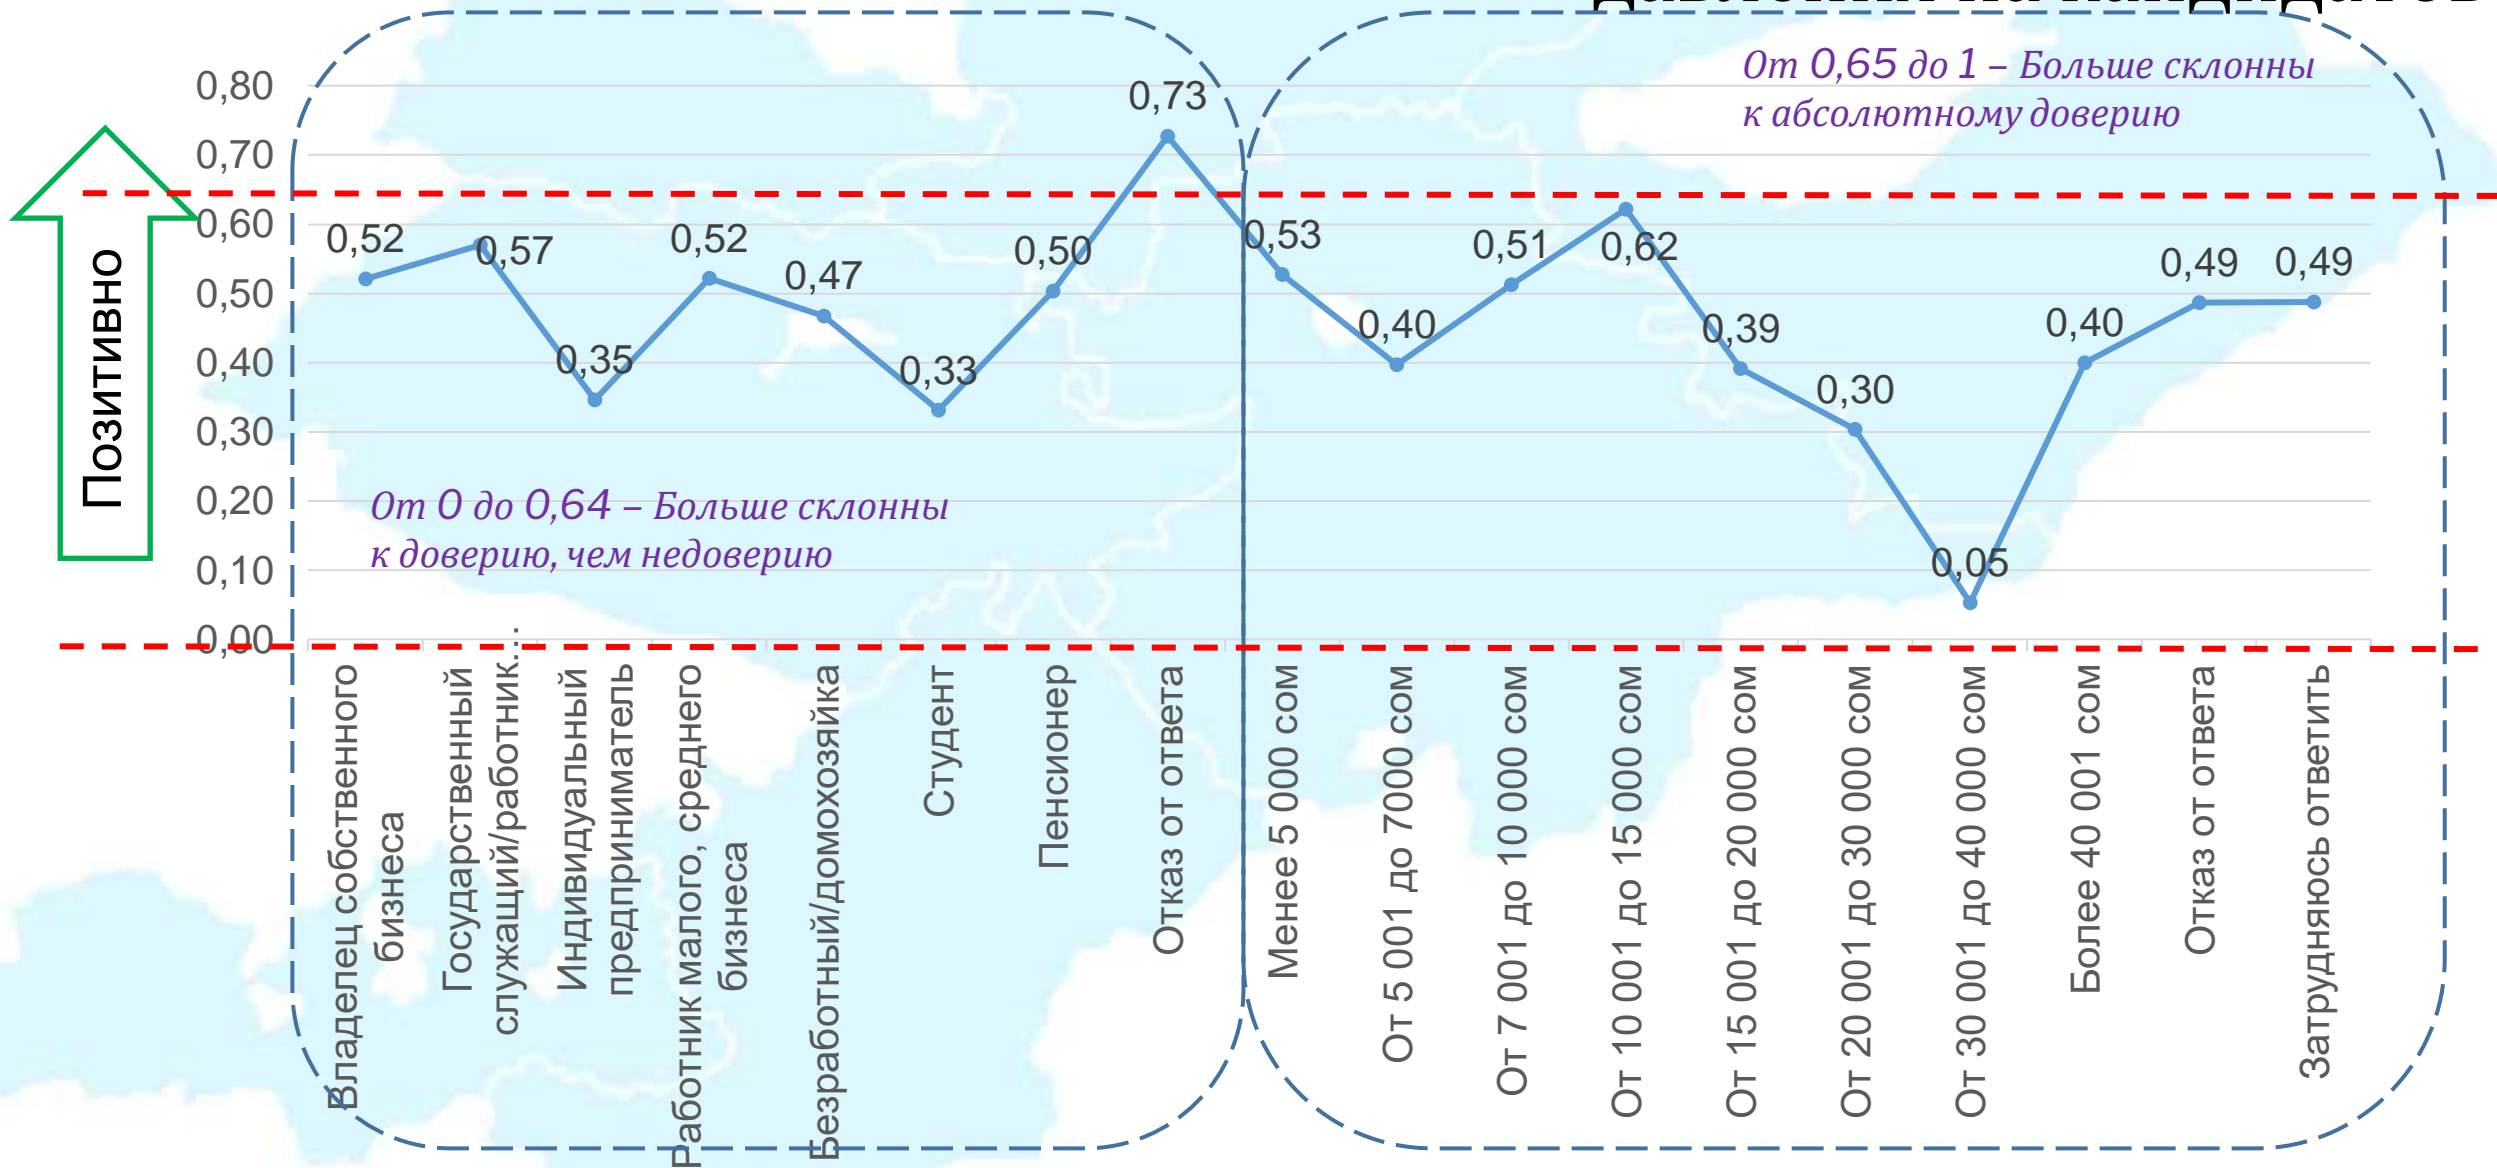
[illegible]

От 0,65 до 1 – Больше склонны к абсолютному доверию

Позитивно

0,80
0,70
0,60
0,50
0,40
0,30
0,20
0,10
0,00

0,52
0,57
0,35
0,52
0,47
0,33
0,50
0,73
0,53
0,40
0,51
0,62
0,39
0,30
0,05
0,40
0,49
0,49

От 0 до 0,64 – Больше склонны к доверию, чем недоверию

Владелец собственного бизнеса
Государственный служащий/работник...
Индивидуальный предприниматель
Работник малого, среднего бизнеса
Безработный/домохозяйка
Студент
Пенсионер
Отказ от ответа
Менее 5 000 сом
От 5 001 до 7000 сом
От 7 001 до 10 000 сом
От 10 001 до 15 000 сом
От 15 001 до 20 000 сом
От 20 001 до 30 000 сом
От 30 001 до 40 000 сом
Более 40 001 сом
Отказ от ответа
Затрудняюсь ответить